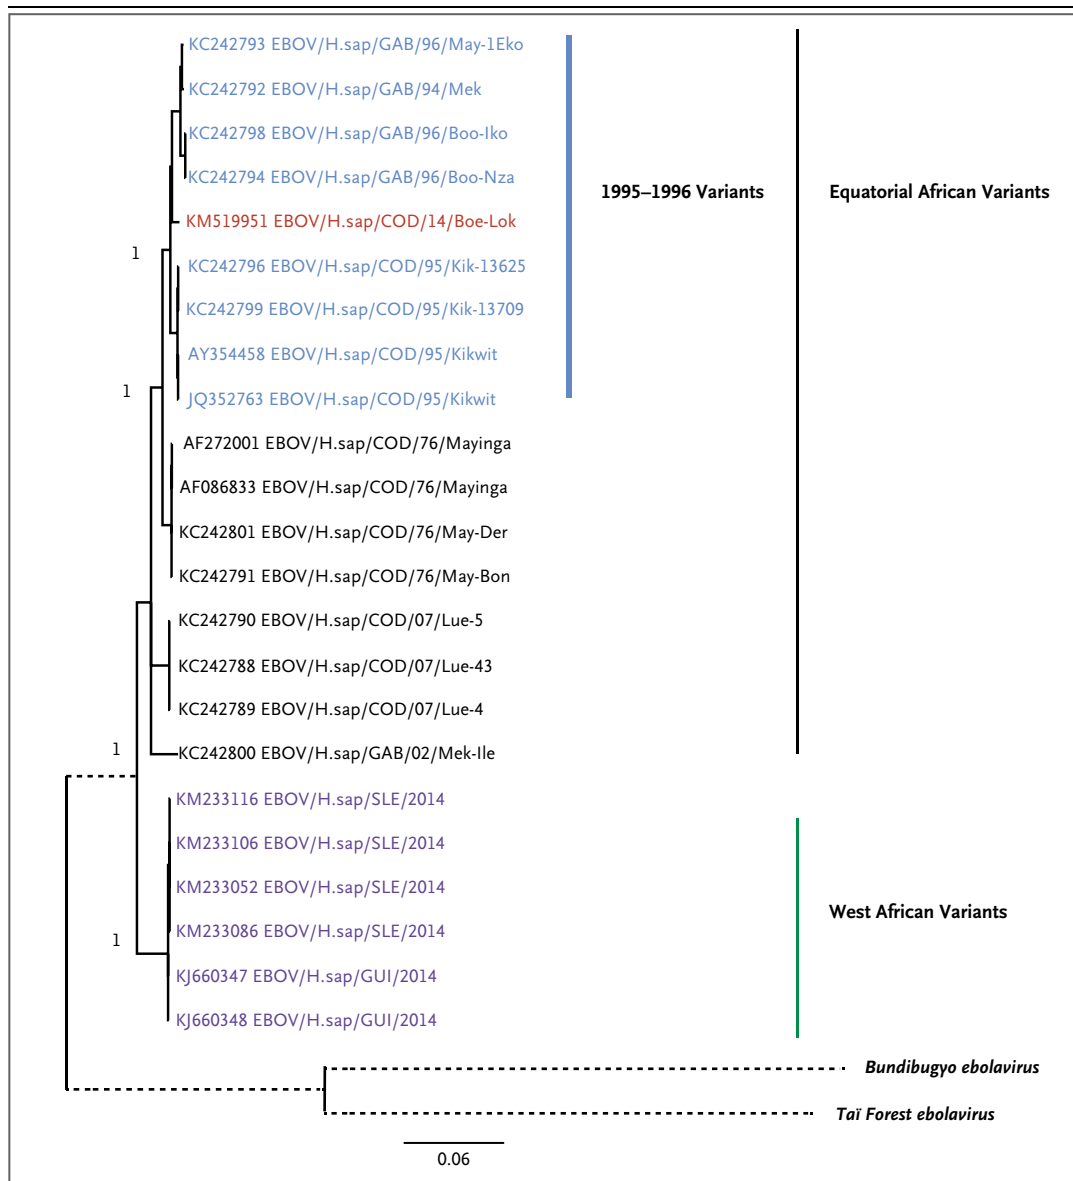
KC242793 EBOV/H.sap/GAB/96/May-1Eko
KC242792 EBOV/H.sap/GAB/94/Mek
KC242798 EBOV/H.sap/GAB/96/Boo-Iko
KC242794 EBOV/H.sap/GAB/96/Boo-Nza
KM519951 EBOV/H.sap/COD/14/Boe-Lok
KC242796 EBOV/H.sap/COD/95/Kik-13625
KC242799 EBOV/H.sap/COD/95/Kik-13709
AY354458 EBOV/H.sap/COD/95/Kikwit
JQ352763 EBOV/H.sap/COD/95/Kikwit
AF272001 EBOV/H.sap/COD/76/Mayinga
AF086833 EBOV/H.sap/COD/76/Mayinga
KC242801 EBOV/H.sap/COD/76/May-Der
KC242791 EBOV/H.sap/COD/76/May-Bon
KC242790 EBOV/H.sap/COD/07/Lue-5
KC242788 EBOV/H.sap/COD/07/Lue-43
KC242789 EBOV/H.sap/COD/07/Lue-4
KC242800 EBOV/H.sap/GAB/02/Mek-Ile
KM233116 EBOV/H.sap/SLE/2014
KM233106 EBOV/H.sap/SLE/2014
KM233052 EBOV/H.sap/SLE/2014
KM233086 EBOV/H.sap/SLE/2014
KJ660347 EBOV/H.sap/GUI/2014
KJ660348 EBOV/H.sap/GUI/2014

1
1
1
1

1995–1996 Variants

Equatorial African Variants

West African Variants

Bundibugyo ebolavirus
Taï Forest ebolavirus

0.06